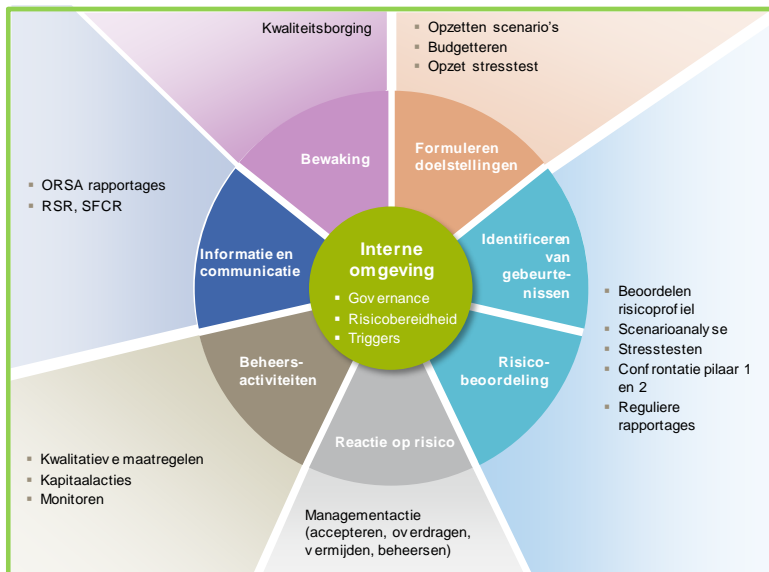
Kwaliteitsborging

- Opzetten scenario's
- Budgetteren
- Opzet stresstest

Bewaking

Formuleren doelstellingen

- ORSA rapportages
- RSR, SFCR

Informatie en communicatie

Interne omgeving

- Governance
- Risicobereidheid
- Triggers

Identificeren van gebeurtenissen

- Beoordelen risicoprofiel
- Scenarioanalyse
- Stresstesten
- Confrontatie pilaar 1 en 2
- Reguliere rapportages

Beheersactiviteiten

Risicobeoordeling

Reactie op risico

- Kwalitatieve maatregelen
- Kapitaalacties
- Monitoren

Managementactie (accepteren, overdragen, vermijden, beheersen)